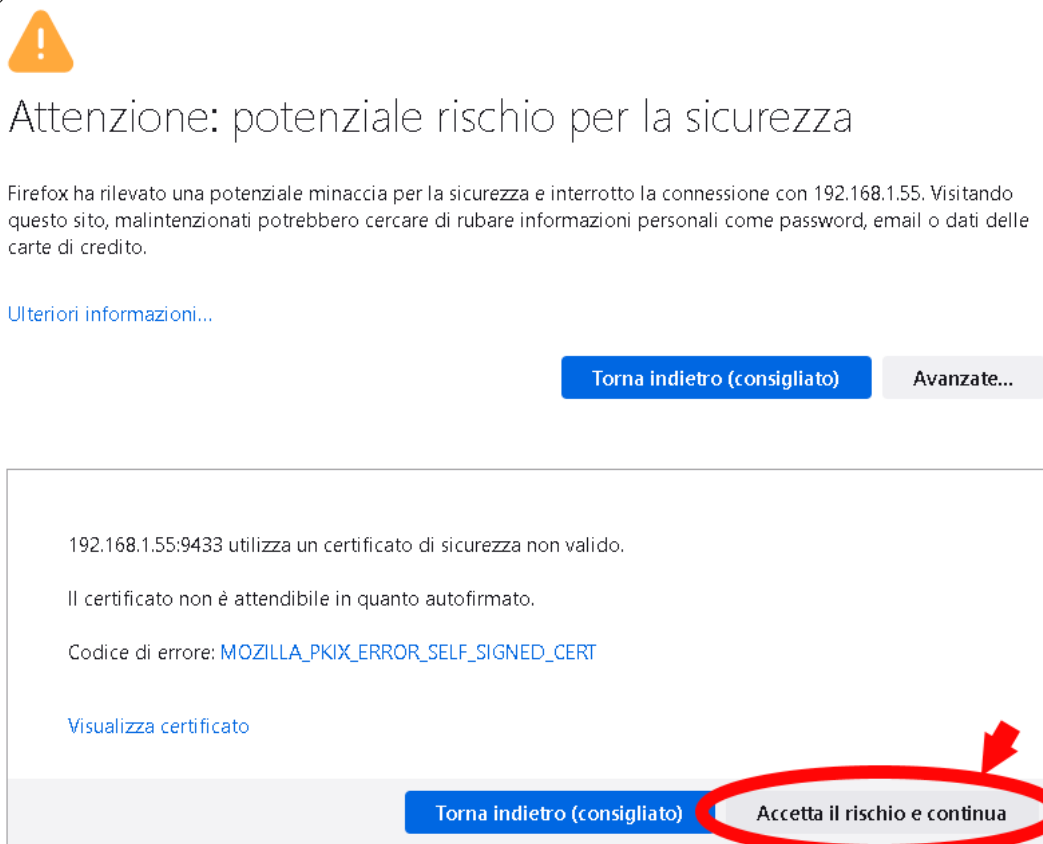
Attenzione: potenziale rischio per la sicurezza

Firefox ha rilevato una potenziale minaccia per la sicurezza e interrotto la connessione con 192.168.1.55. Visitando questo sito, malintenzionati potrebbero cercare di rubare informazioni personali come password, email o dati delle carte di credito.

Ulteriori informazioni…

Torna indietro (consigliato)

Avanzate…

192.168.1.55:9433 utilizza un certificato di sicurezza non valido.

Il certificato non è attendibile in quanto autofirmato.

Codice di errore: MOZILLA_PKIX_ERROR_SELF_SIGNED_CERT

Visualizza certificato

Torna indietro (consigliato)

Accetta il rischio e continua